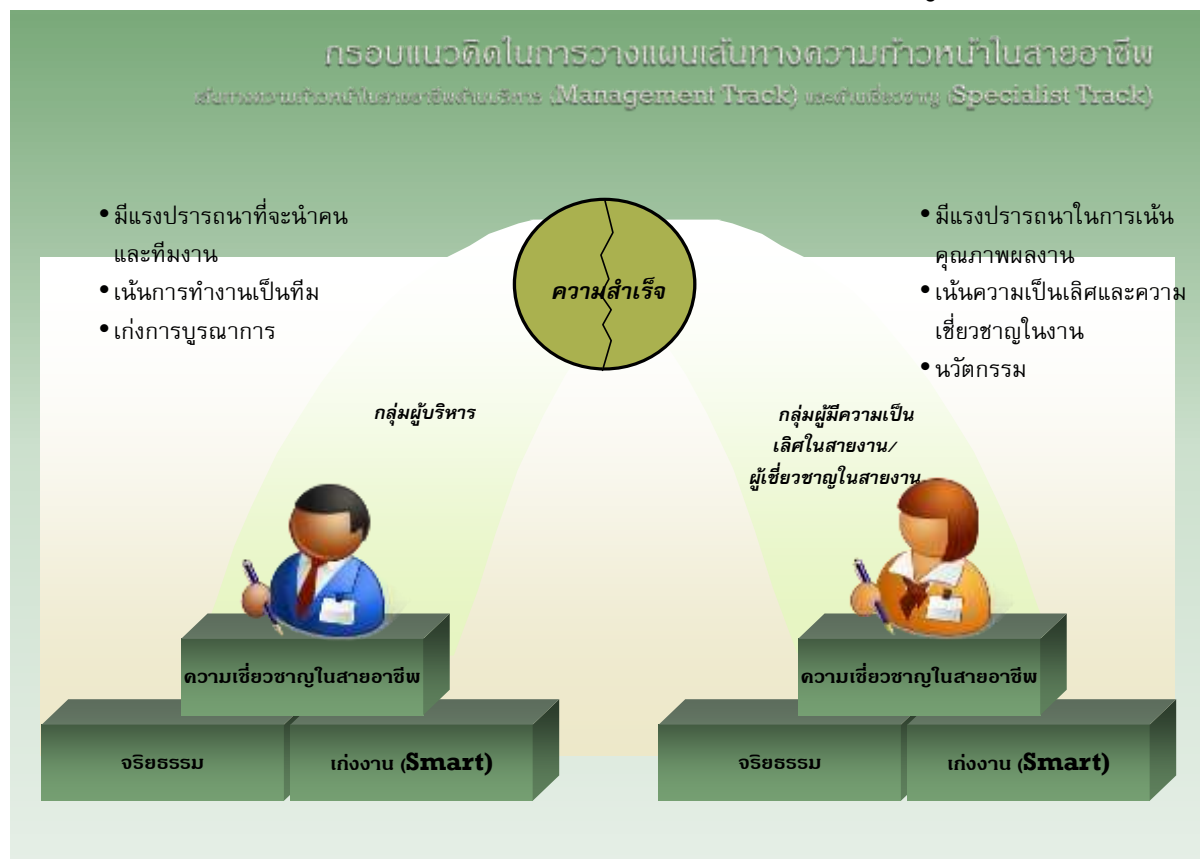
กรอบแนวคิดในการวางแผนเส้นทางความก้าวหน้าในสายอาชีพ

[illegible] (Management Track) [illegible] (Specialist Track)

• มีแรงปรารถนาที่จะนำคนและทีมงาน
• เน้นการทำงานเป็นทีม
• เก่งการบูรณาการ

ความสำเร็จ

• มีแรงปรารถนาในการเน้นคุณภาพผลงาน
• เน้นความเป็นเลิศและความเชี่ยวชาญในงาน
• นวัตกรรม

กลุ่มผู้บริหาร

กลุ่มผู้มีความเป็นเลิศในสายงาน/ผู้เชี่ยวชาญในสายงาน

ความเชี่ยวชาญในสายอาชีพ

จริยธรรม

เก่งงาน (Smart)

ความเชี่ยวชาญในสายอาชีพ

จริยธรรม

เก่งงาน (Smart)